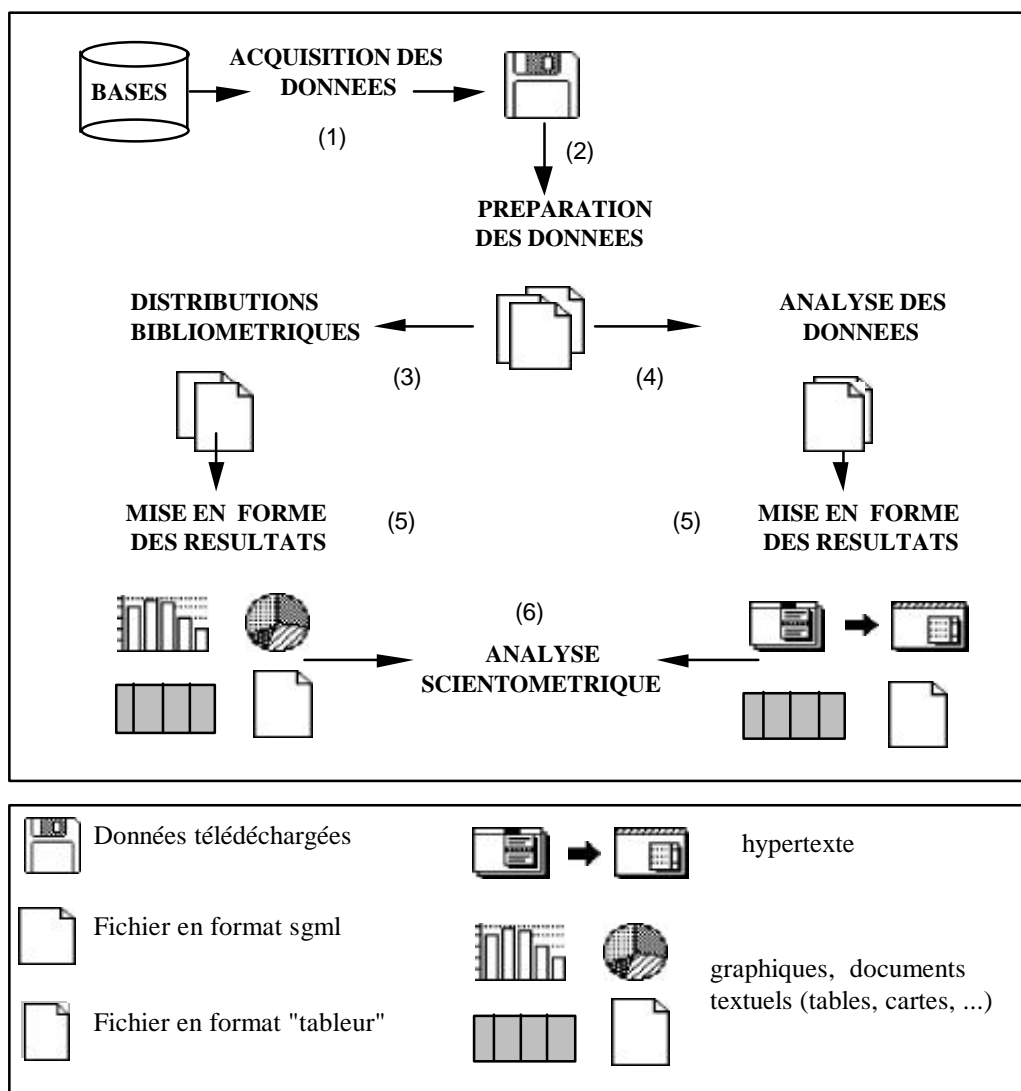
BASES

ACQUISITION DES DONNEES

(1)

(2)

PREPARATION DES DONNEES

DISTRIBUTIONS BIBLIOMETRIQUES

ANALYSE DES DONNEES

(3)

(4)

MISE EN FORME DES RESULTATS

(5)

(5)

MISE EN FORME DES RESULTATS

(6)

ANALYSE SCIENTOMETRIQUE

Données télédéchargées

hypertexte

Fichier en format sgml

graphiques, documents textuels (tables, cartes, ...)

Fichier en format "tableur"